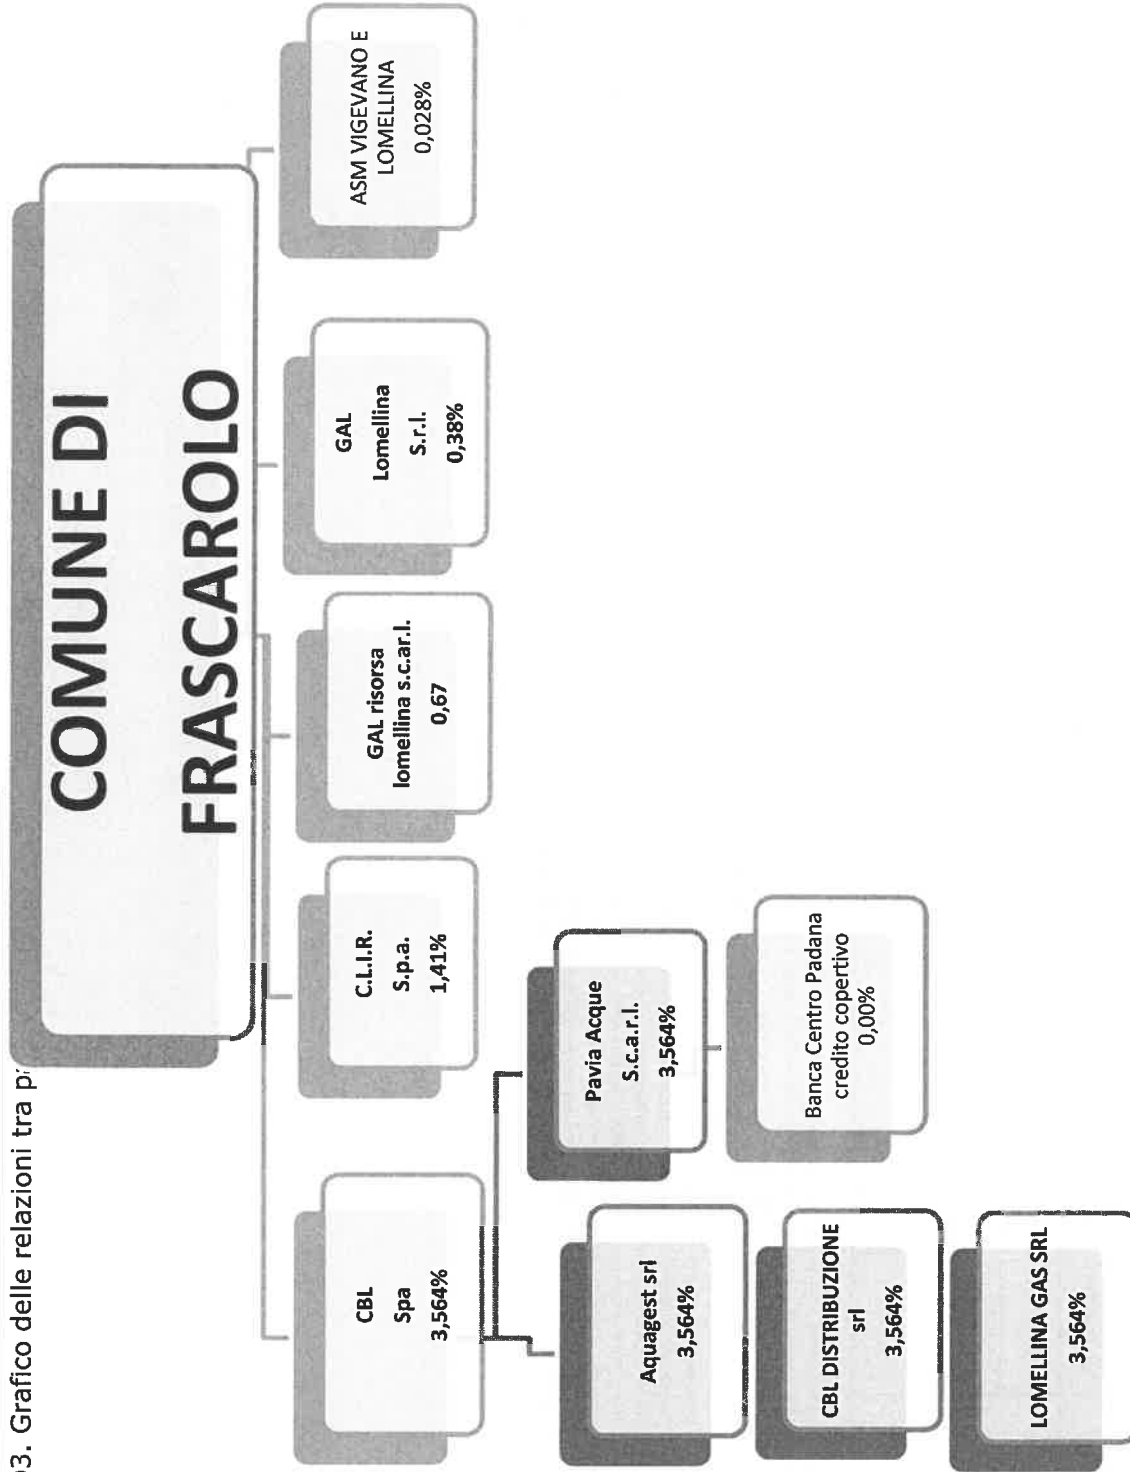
3. Grafico delle relazioni tra p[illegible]

COMUNE DI FRASCAROLO

ASM VIGEVANO E LOMELLINA
0,028%

GAL
Lomellina
S.r.l.
0,38%

GAL risorsa lomellina s.c.ar.l.
0,67

C.L.I.R.
S.p.a.
1,41%

CBL
Spa
3,564%

Pavia Acque
S.c.a.r.l.
3,564%

Banca Centro Padana credito copertivo
0,00%

Aquagest srl
3,564%

CBL DISTRIBUZIONE
srl
3,564%

LOMELLINA GAS SRL
3,564%